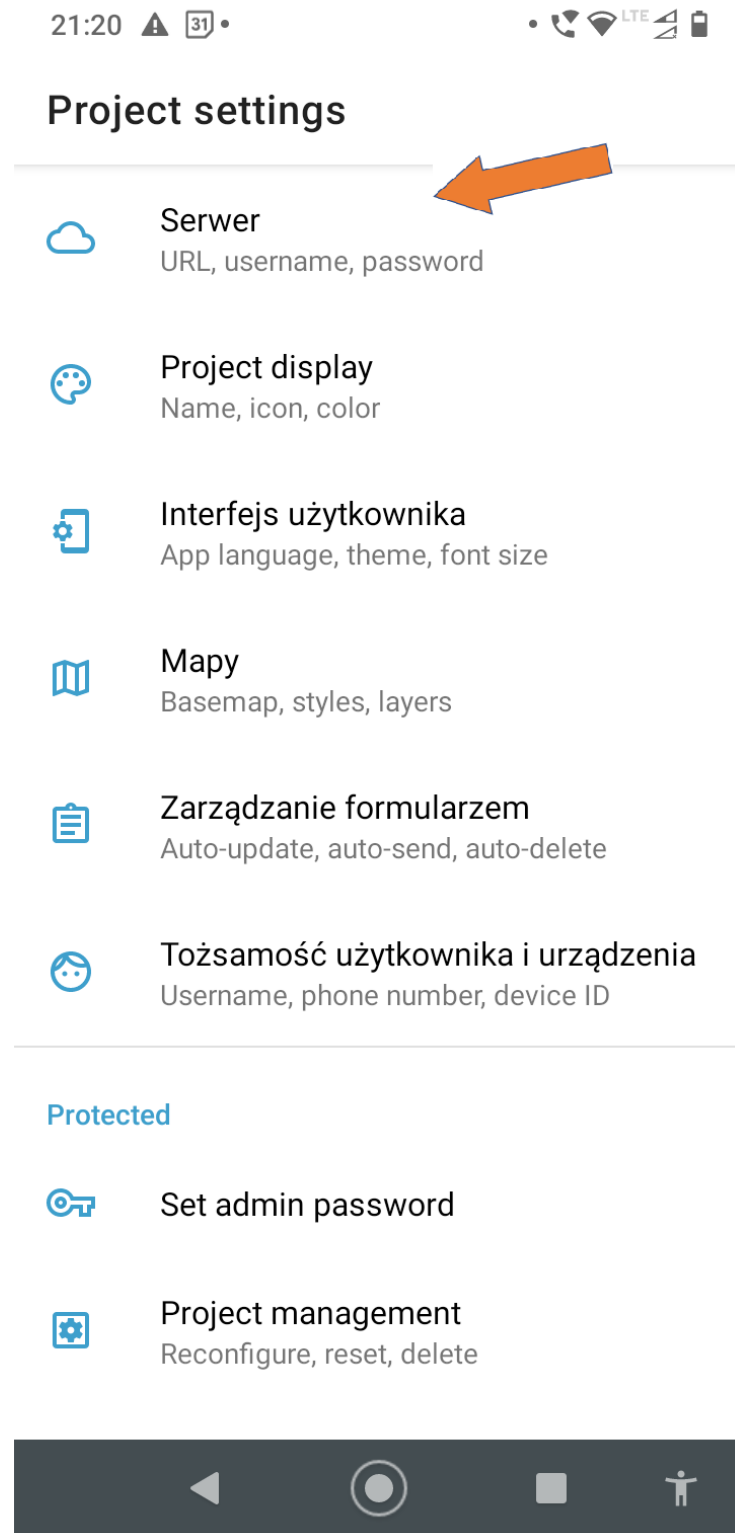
21:20 31 LTE

Project settings

Serwer
URL, username, password

Project display
Name, icon, color

Interfejs użytkownika
App language, theme, font size

Mapy
Basemap, styles, layers

Zarządzanie formularzem
Auto-update, auto-send, auto-delete

Tożsamość użytkownika i urządzenia
Username, phone number, device ID

Protected

Set admin password

Project management
Reconfigure, reset, delete